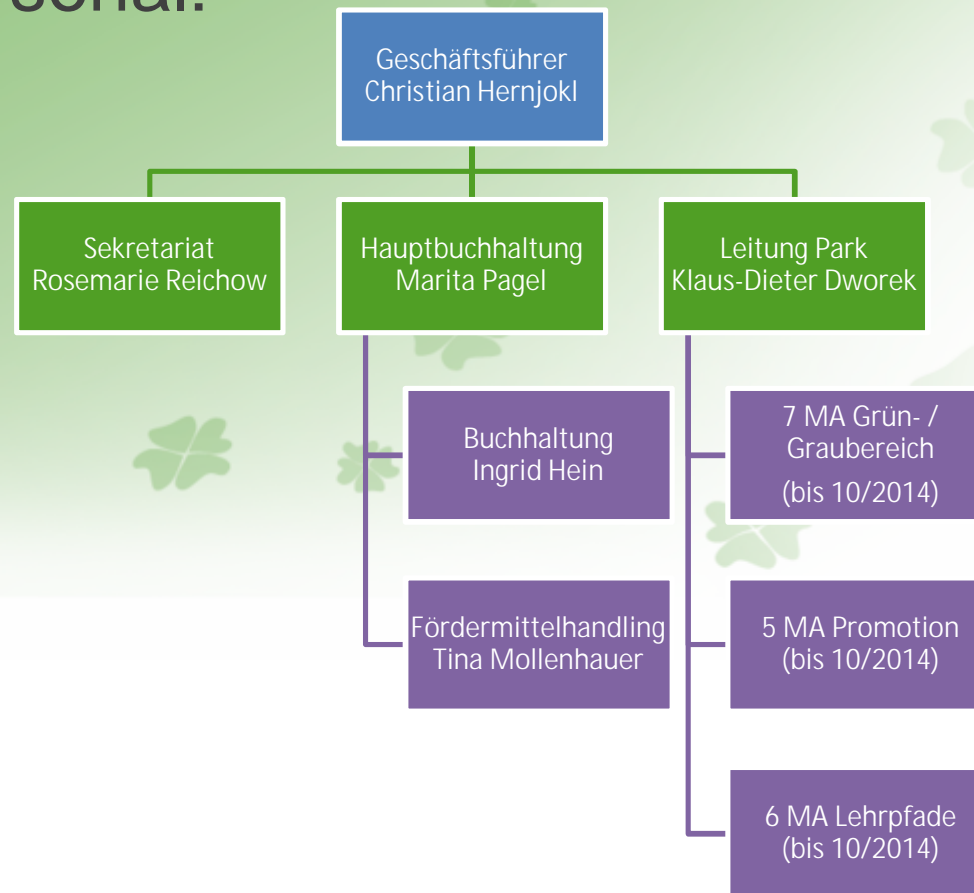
sonal:

Geschäftsführer
Christian Hernjokl

Sekretariat
Rosemarie Reichow

Hauptbuchhaltung
Marita Pagel

Leitung Park
Klaus-Dieter Dworek

Buchhaltung
Ingrid Hein

Fördermittelhandling
Tina Mollenhauer

7 MA Grün- / Graubereich
(bis 10/2014)

5 MA Promotion
(bis 10/2014)

6 MA Lehrpfade
(bis 10/2014)